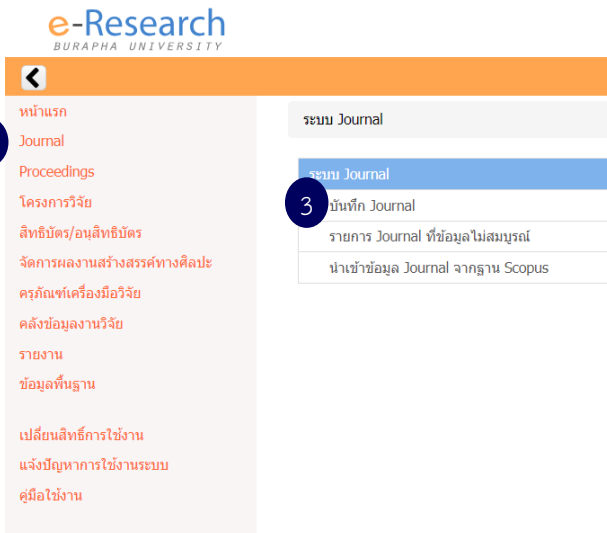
e-Research
BURAPHA UNIVERSITY

หน้าแรก
Journal
Proceedings
โครงการวิจัย
สิทธิบัตร/อนุสิทธิบัตร
จัดการผลงานสร้างสรรค์ทางศิลปะ
ครุภัณฑ์เครื่องมือวิจัย
คลังข้อมูลงานวิจัย
รายงาน
ข้อมูลพื้นฐาน

เปลี่ยนสิทธิ์การใช้งาน
แจ้งปัญหาการใช้งานระบบ
คู่มือใช้งาน

ระบบ Journal

ระบบ Journal
3
บันทึก Journal
รายการ Journal ที่ข้อมูลไม่สมบูรณ์
นำเข้าข้อมูล Journal จากฐาน Scopus